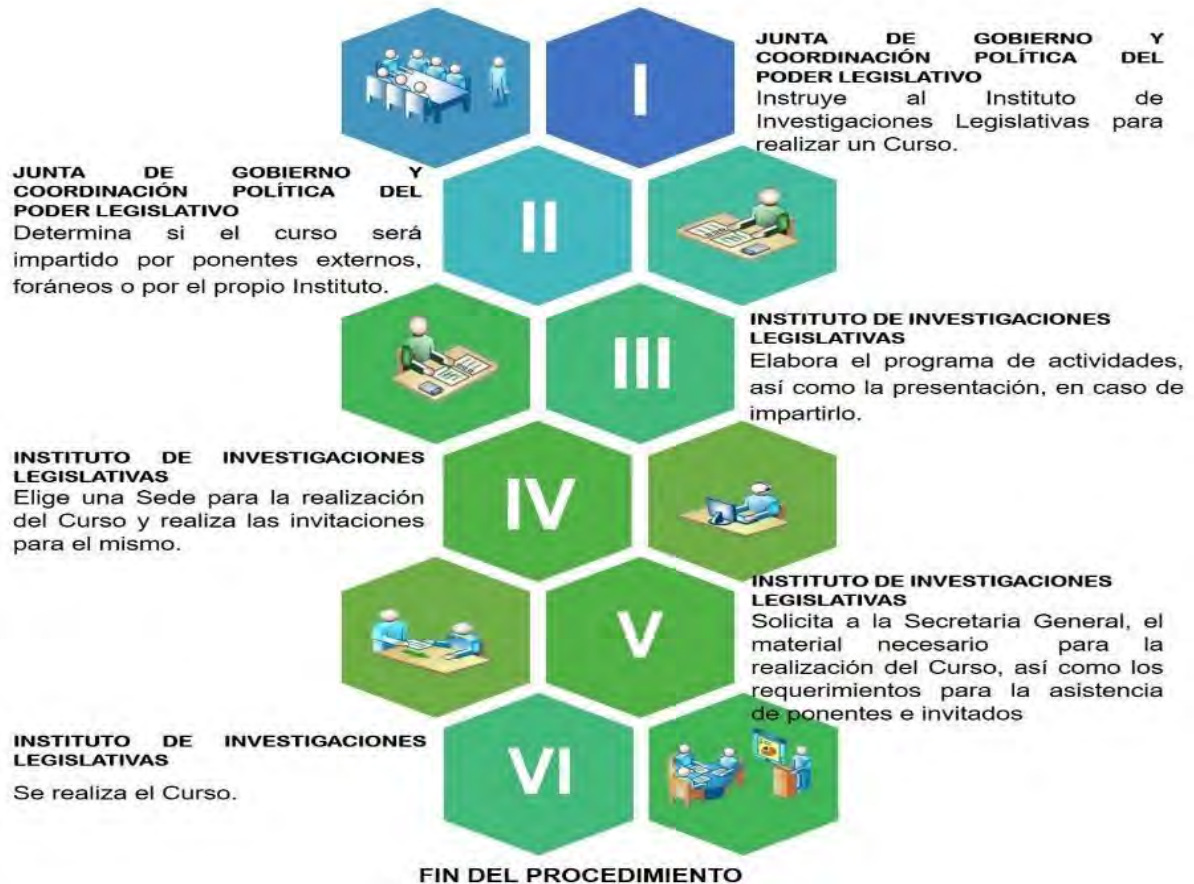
I

JUNTA DE GOBIERNO Y COORDINACIÓN POLÍTICA DEL PODER LEGISLATIVO
Instruye al Instituto de Investigaciones Legislativas para realizar un Curso.

II

JUNTA DE GOBIERNO Y COORDINACIÓN POLÍTICA DEL PODER LEGISLATIVO
Determina si el curso será impartido por ponentes externos, foráneos o por el propio Instituto.

III

INSTITUTO DE INVESTIGACIONES LEGISLATIVAS
Elabora el programa de actividades, así como la presentación, en caso de impartirlo.

IV

INSTITUTO DE INVESTIGACIONES LEGISLATIVAS
Elige una Sede para la realización del Curso y realiza las invitaciones para el mismo.

V

INSTITUTO DE INVESTIGACIONES LEGISLATIVAS
Solicita a la Secretaria General, el material necesario para la realización del Curso, así como los requerimientos para la asistencia de ponentes e invitados

VI

INSTITUTO DE INVESTIGACIONES LEGISLATIVAS
Se realiza el Curso.

FIN DEL PROCEDIMIENTO